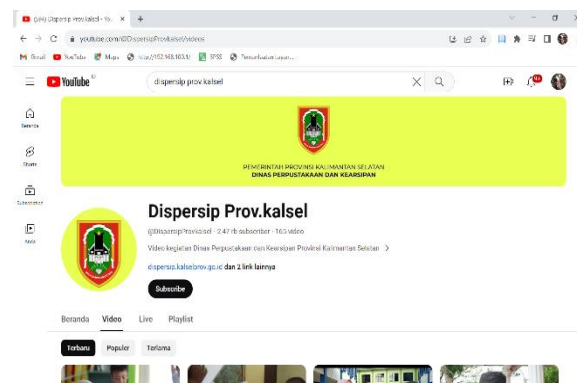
(99) Dispersip Prov.kalsel - Yo... × +

youtube.com/@DispersipProvkalsel/videos

M Gmail YouTube Maps http://192.168.103.1/ SPSS Perpustakaan Lapan...

YouTube

dispersip prov.kalsel

Beranda

Shorts

Subscription

Koleksi

PEMERINTAH PROVINSI KALIMANTAN SELATAN
DINAS PERPUSTAKAAN DAN KEARSIPAN

Dispersip Prov.kalsel

@DispersipProvkalsel · 2.47 rb subscriber · 163 video

Video kegiatan Dinas Perpustakaan dan Kearsipan Provinsi Kalimantan Selatan >

dispersip.kalselprov.go.id dan 2 link lainnya

Subscribe

Beranda Video Live Playlist

Terbaru Populer Terlama